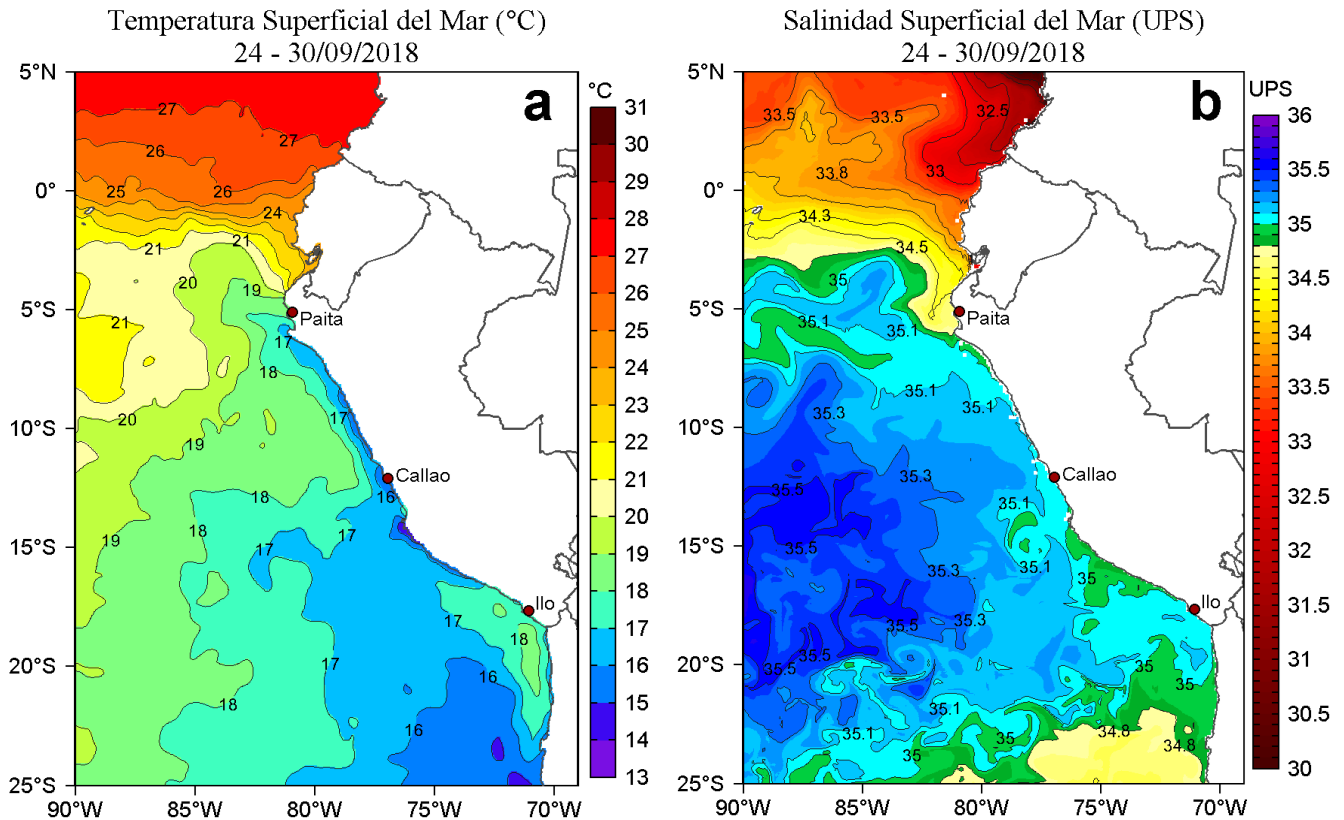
Temperatura Superficial del Mar (°C)
24 - 30/09/2018

a

°C
31
30
29
28
27
26
25
24
23
22
21
20
19
18
17
16
15
14
13

5°N
0°
5°S
10°S
15°S
20°S
25°S
90°W
85°W
80°W
75°W
70°W

27
27
26
26
25
24
21
21
20
19
21
17
18
17
20
19
16
18
18
17
17
19
17
18
17
16
18
16

Paita
Callao
Ilo

Salinidad Superficial del Mar (UPS)
24 - 30/09/2018

b

UPS
36
35.5
35
34.5
34
33.5
33
32.5
32
31.5
31
30.5
30

5°N
0°
5°S
10°S
15°S
20°S
25°S
90°W
85°W
80°W
75°W
70°W

33.5
33.5
32.5
33.8
33
34.3
34.5
35
35.1
35.1
35.1
35.3
35.1
35.3
35.5
35.1
35.5
35.3
35.1
35
35.5
35.3
35.5
35.5
35
35
35.1
35.1
35
35
34.8
34.8

Paita
Callao
Ilo